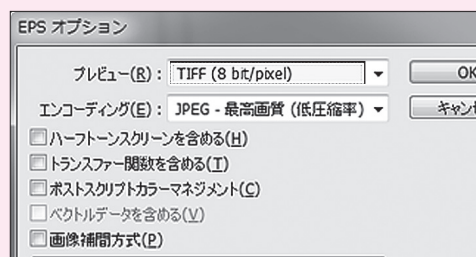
EPS オプション

プレビュー(R): TIFF (8 bit/pixel)

エンコーディング(E): JPEG - 最高画質 (低圧縮率)

OK

キャンセ

ハーフトーンスクリーンを含める(H)

トランスファー関数を含める(T)

ポストスクリプトカラーマネジメント(C)

ベクトルデータを含める(V)

画像補間方式(P)